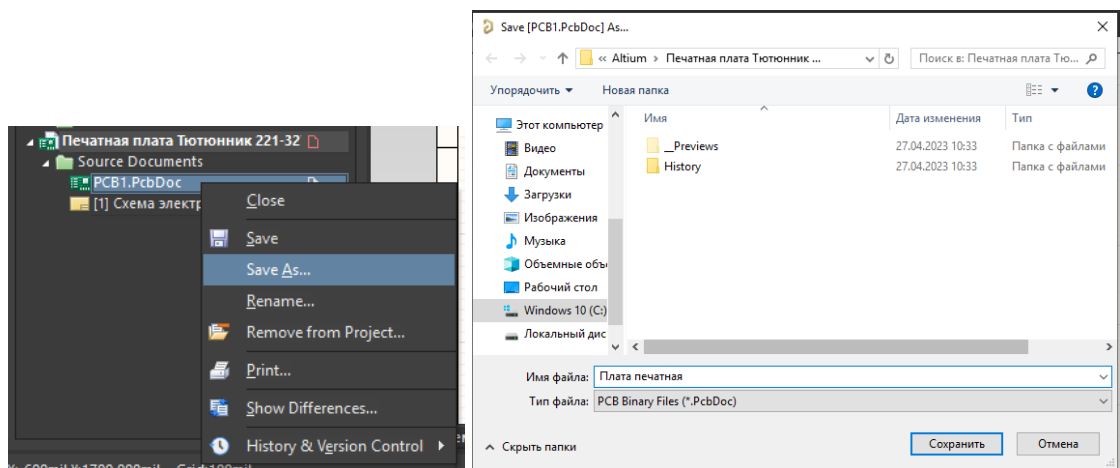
Печатная плата Тютюнник 221-32
Source Documents
PCB1.PcbDoc
[1] Схема электр

Close
Save
Save As...
Rename...
Remove from Project...
Print...
Show Differences...
History & Version Control

X:-600mil Y:1700.000mil Grid:100mil

Save [PCB1.PcbDoc] As...

« Altium › Печатная плата Тютюнник ...
Поиск в: Печатная плата Тю...

Упорядочить ▾ Новая папка

Этот компьютер
Видео
Документы
Загрузки
Изображения
Музыка
Объемные объ
Рабочий стол
Windows 10 (C:)
Локальный дис

| Имя | Дата изменения | Тип |
|---|---|---|
| __Previews | 27.04.2023 10:33 | Папка с файлами |
| History | 27.04.2023 10:33 | Папка с файлами |

Имя файла: Плата печатная
Тип файла: PCB Binary Files (*.PcbDoc)

Скрыть папки
Сохранить
Отмена